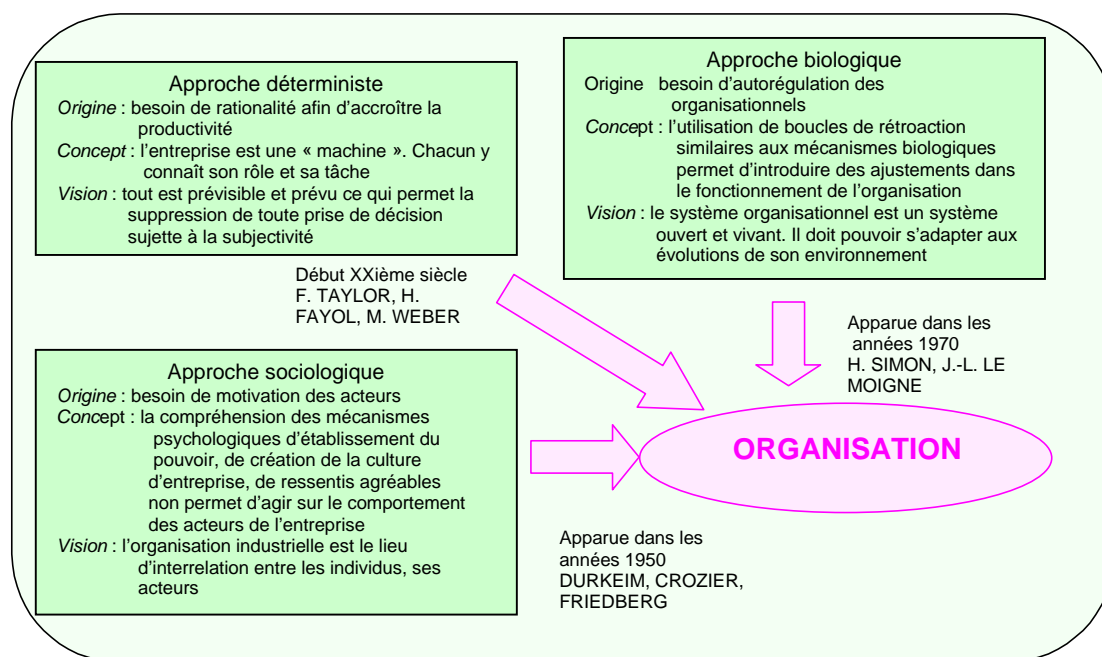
Approche déterministe
Origine : besoin de rationalité afin d'accroître la productivité
Concept : l'entreprise est une « machine ». Chacun y connaît son rôle et sa tâche
Vision : tout est prévisible et prévu ce qui permet la suppression de toute prise de décision sujette à la subjectivité

Approche biologique
Origine besoin d'autorégulation des organisationnels
Concept : l'utilisation de boucles de rétroaction similaires aux mécanismes biologiques permet d'introduire des ajustements dans le fonctionnement de l'organisation
Vision : le système organisationnel est un système ouvert et vivant. Il doit pouvoir s'adapter aux évolutions de son environnement

Début XXième siècle
F. TAYLOR, H. FAYOL, M. WEBER

Apparue dans les années 1970
H. SIMON, J.-L. LE MOIGNE

Approche sociologique
Origine : besoin de motivation des acteurs
Concept : la compréhension des mécanismes psychologiques d'établissement du pouvoir, de création de la culture d'entreprise, de ressentis agréables non permet d'agir sur le comportement des acteurs de l'entreprise
Vision : l'organisation industrielle est le lieu d'interrelation entre les individus, ses acteurs

ORGANISATION

Apparue dans les années 1950
DURKEIM, CROZIER, FRIEDBERG